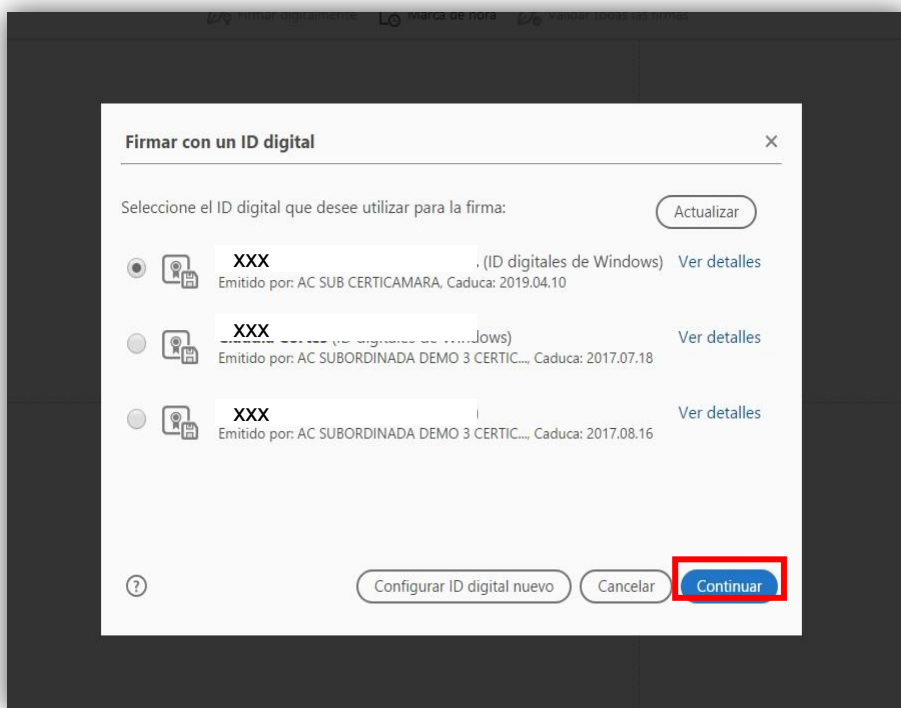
Firmar digitalmente Marca de hora Validar todas las firmas

Firmar con un ID digital

×

Seleccione el ID digital que desee utilizar para la firma:

Actualizar

XXX . (ID digitales de Windows) Ver detalles
Emitido por: AC SUB CERTICAMARA, Caduca: 2019.04.10

XXX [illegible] (ID digitales de Windows) Ver detalles
Emitido por: AC SUBORDINADA DEMO 3 CERTIC..., Caduca: 2017.07.18

XXX Ver detalles
Emitido por: AC SUBORDINADA DEMO 3 CERTIC..., Caduca: 2017.08.16

?

Configurar ID digital nuevo

Cancelar

Continuar